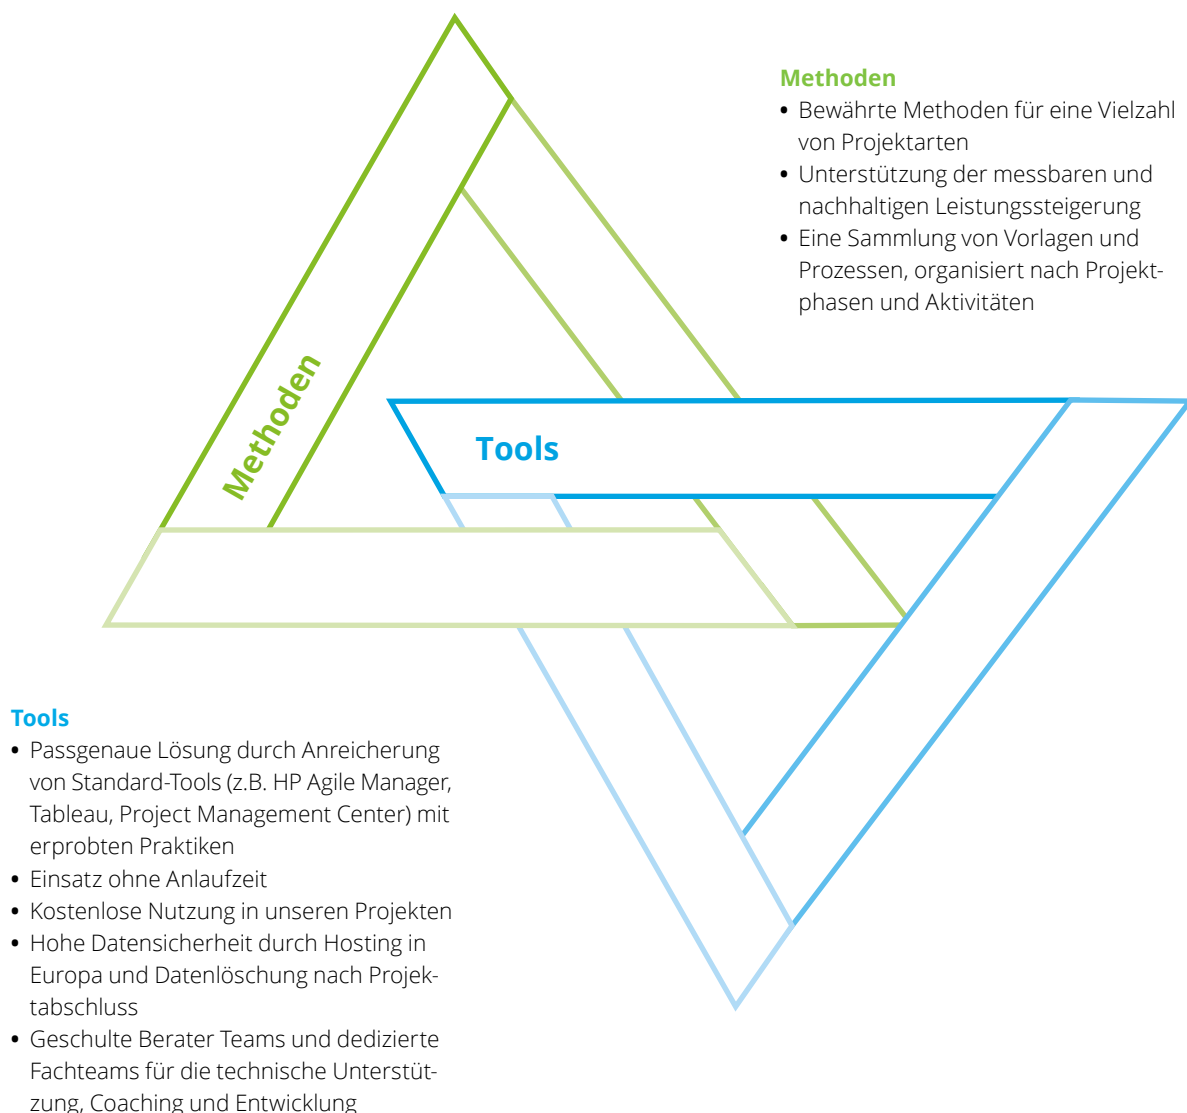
Methoden
• Bewährte Methoden für eine Vielzahl von Projektarten
• Unterstützung der messbaren und nachhaltigen Leistungssteigerung
• Eine Sammlung von Vorlagen und Prozessen, organisiert nach Projektphasen und Aktivitäten

Methoden

Tools

Tools
• Passgenaue Lösung durch Anreicherung von Standard-Tools (z.B. HP Agile Manager, Tableau, Project Management Center) mit erprobten Praktiken
• Einsatz ohne Anlaufzeit
• Kostenlose Nutzung in unseren Projekten
• Hohe Datensicherheit durch Hosting in Europa und Datenlöschung nach Projektabschluss
• Geschulte Berater Teams und dedizierte Fachteams für die technische Unterstützung, Coaching und Entwicklung